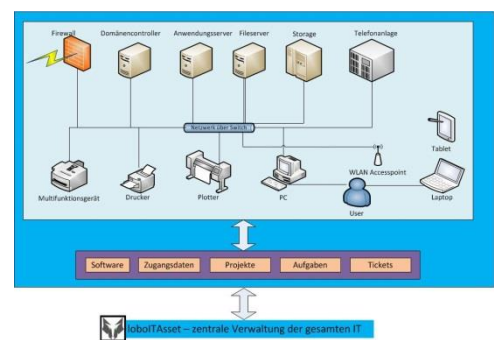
Firewall
Domänencontroller
Anwendungsserver
Fileserver
Storage
Telefonanlage
Netzwerk über Switch
Tablet
WLAN Accesspoint
Multifunktionsgerät
Drucker
Plotter
PC
User
Laptop

Software
Zugangsdaten
Projekte
Aufgaben
Tickets

lobolTAsset – zentrale Verwaltung der gesamten IT